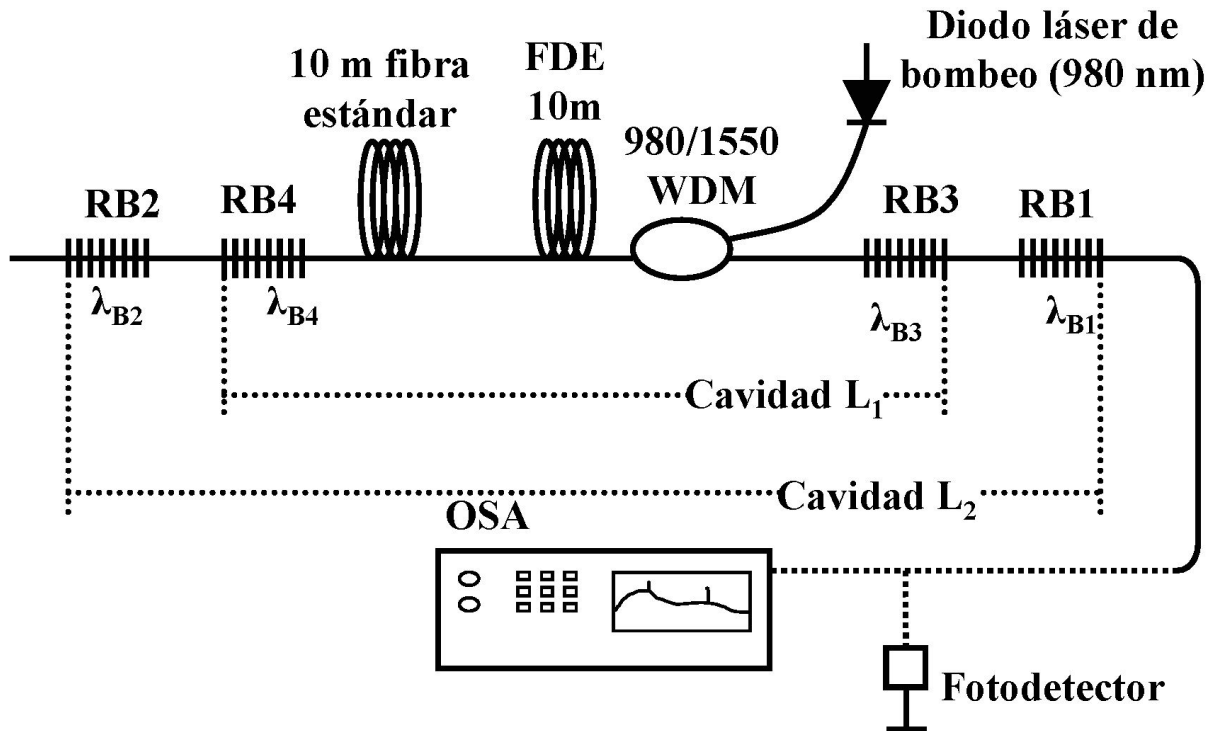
Diodo láser de bombeo (980 nm)

10 m fibra estándar

FDE 10m

980/1550 WDM

RB2

RB4

RB3

RB1

$\lambda_{B2}$

$\lambda_{B4}$

$\lambda_{B3}$

$\lambda_{B1}$

Cavidad $L_1$

Cavidad $L_2$

OSA

Fotodetector